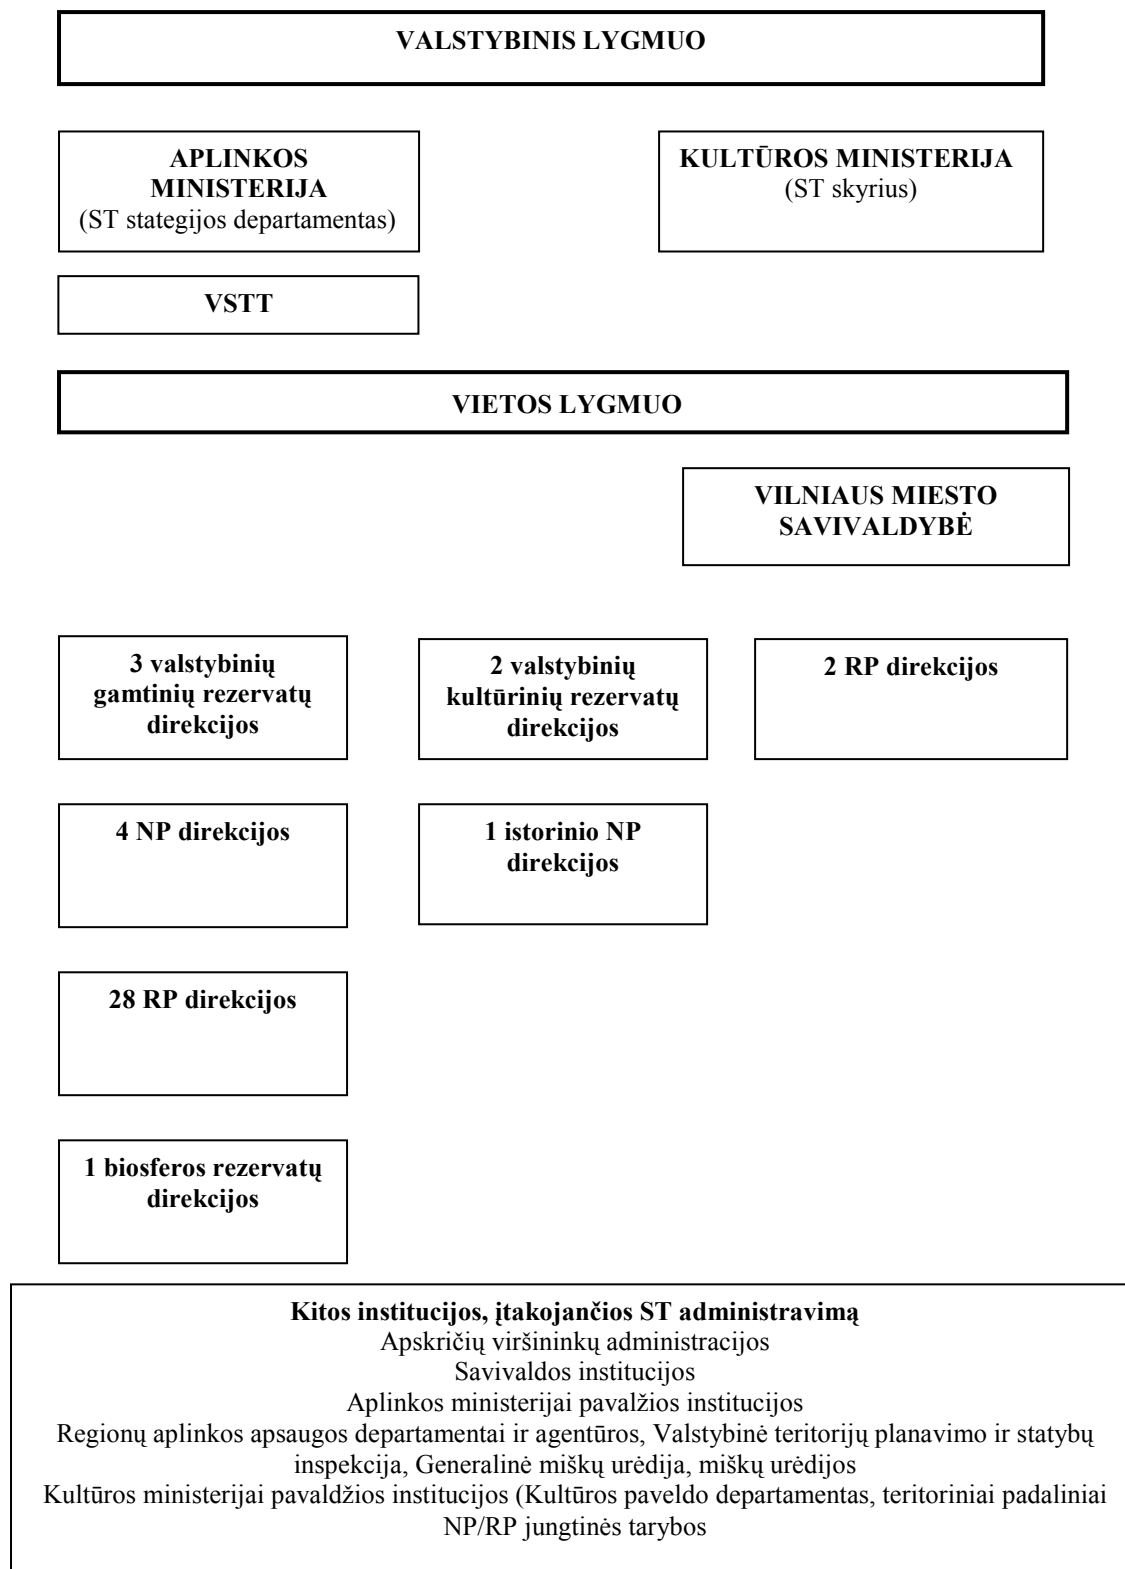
VALSTYBINIS LYGMUO

APLINKOS MINISTERIJA
(ST stategijos departamentas)

KULTŪROS MINISTERIJA
(ST skyrius)

VSTT

VIETOS LYGMUO

VILNIAUS MIESTO SAVIVALDYBĖ

3 valstybinių gamtinių rezervatų direkcijos

2 valstybinių kultūrinių rezervatų direkcijos

2 RP direkcijos

4 NP direkcijos

1 istorinio NP direkcijos

28 RP direkcijos

1 biosferos rezervatų direkcijos

Kitos institucijos, įtakojančios ST administravimą
Apskričių viršininkų administracijos
Savivaldos institucijos
Aplinkos ministerijai pavalžios institucijos
Regionų aplinkos apsaugos departamentai ir agentūros, Valstybinė teritorijų planavimo ir statybų inspekcija, Generalinė miškų urėdija, miškų urėdijos
Kultūros ministerijai pavaldžios institucijos (Kultūros paveldo departamentas, teritoriniai padaliniai
NP/RP jungtinės tarybos